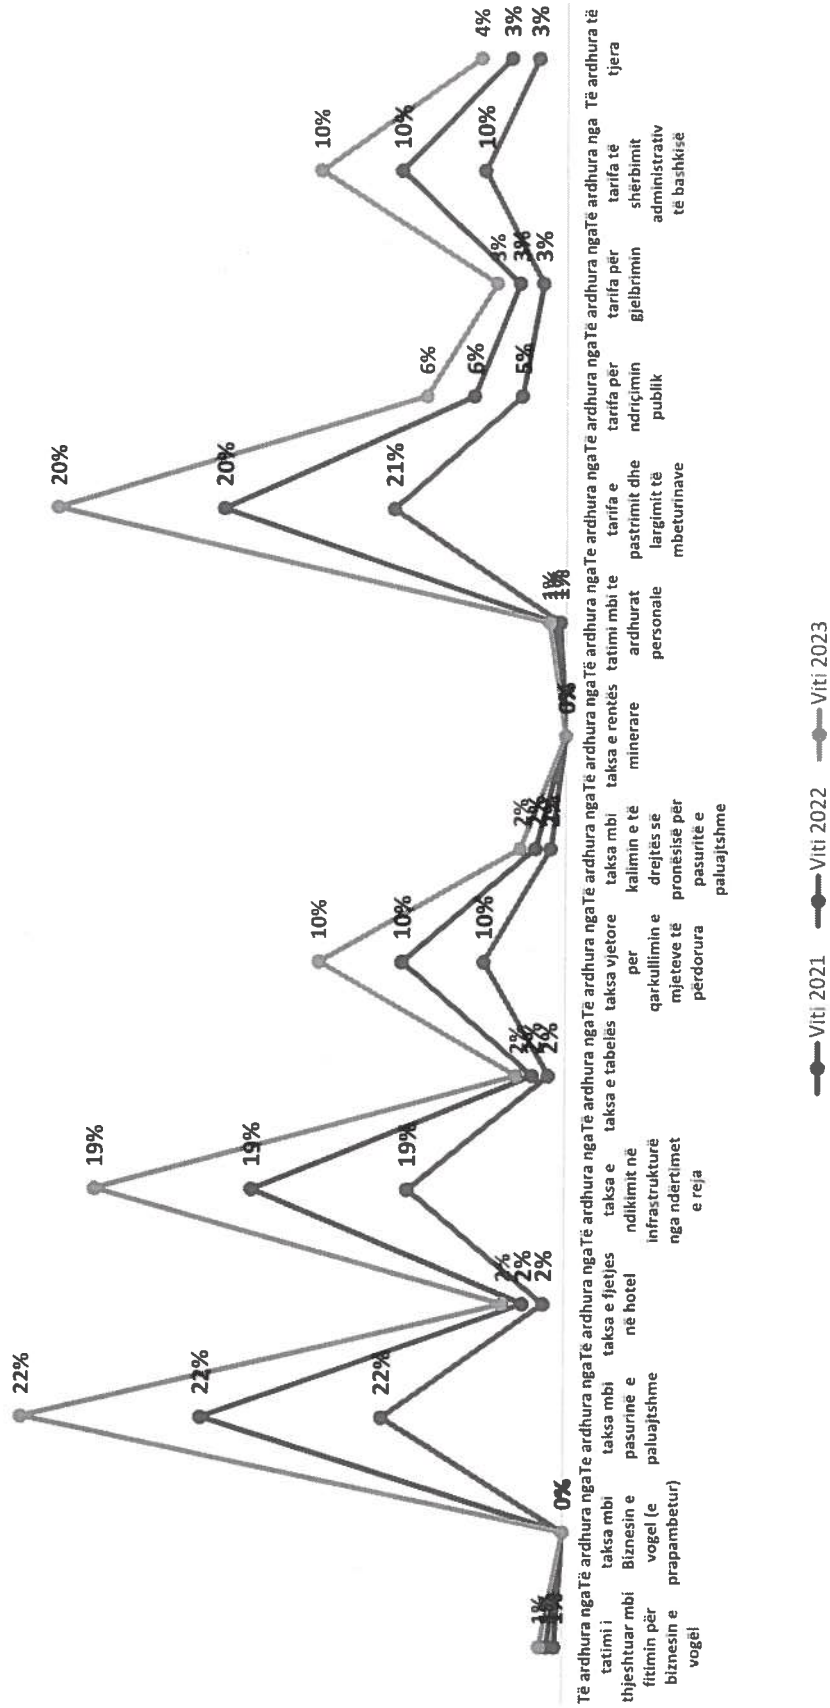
Të ardhura nga tatimi i thjeshtuar mbi fitimin për biznesin e vogël
Të ardhura nga taksa mbi Biznesin e vogel (e prapambetur)
Të ardhura nga taksa mbi pasurinë e paluajtshme
Të ardhura nga taksa e fjetjes në hotel
Të ardhura nga taksa e ndikimit në infrastrukturë nga ndërtimet e reja
Të ardhura nga taksa e tabelës
Të ardhura nga taksa vjetore per qarkullimin e mjeteve të përdorura
Të ardhura nga taksa mbi kalimin e të drejtës së pronësisë për pasuritë e paluajtshme
Të ardhura nga taksa e rentës minerare
Të ardhura nga tatimi mbi te ardhurat personale
Të ardhura nga tarifa e pastrimit dhe largimit të mbeturinave
Të ardhura nga tarifa për ndriçimin publik
Të ardhura nga tarifa për gjelbrimin
Të ardhura nga tarifa të shërbimit administrativ të bashkisë
Të ardhura të tjera

1% 1% 1%
0% 0%
22% 22% 22%
2% 2% 2%
19% 19% 19%
2% 2% 2%
10% 10% 10%
2% 2% 2%
0% 0%
1% 1% 1%
20% 20% 21%
6% 6% 5%
3% 3% 3%
10% 10% 10%
4% 3% 3%

Viti 2021 Viti 2022 Viti 2023